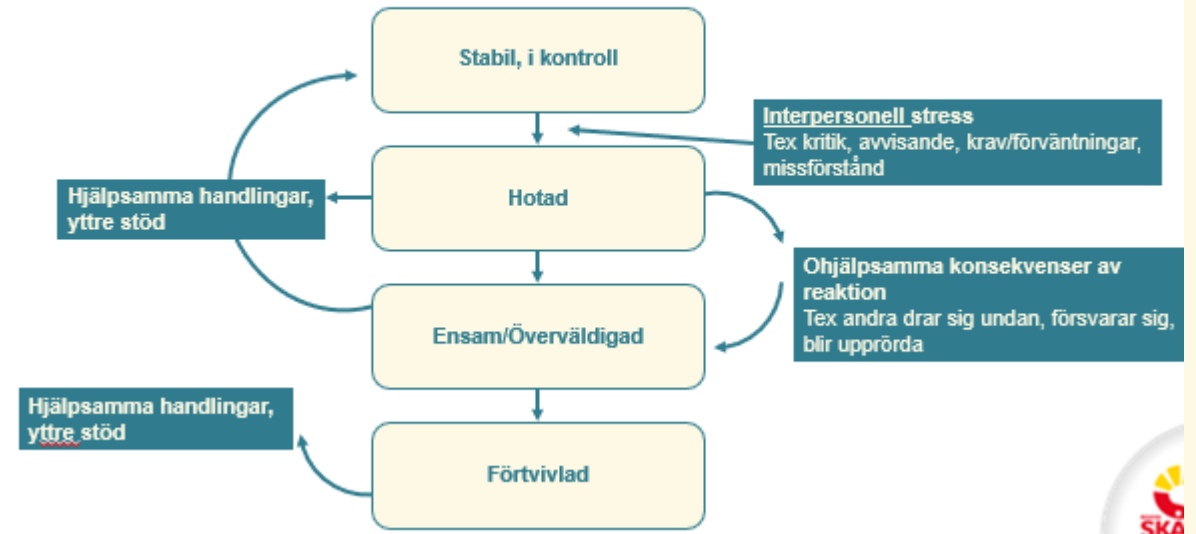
Stabil, i kontroll

Interpersonell stress
Tex kritik, avvisande, krav/förväntningar, missförstånd

Hjälpsamma handlingar, yttre stöd

Hotad

Ohjälpsamma konsekvenser av reaktion
Tex andra drar sig undan, försvarar sig, blir upprörda

Ensam/Överväldigad

Hjälpsamma handlingar, yttre stöd

Förtvivlad

SKÅ